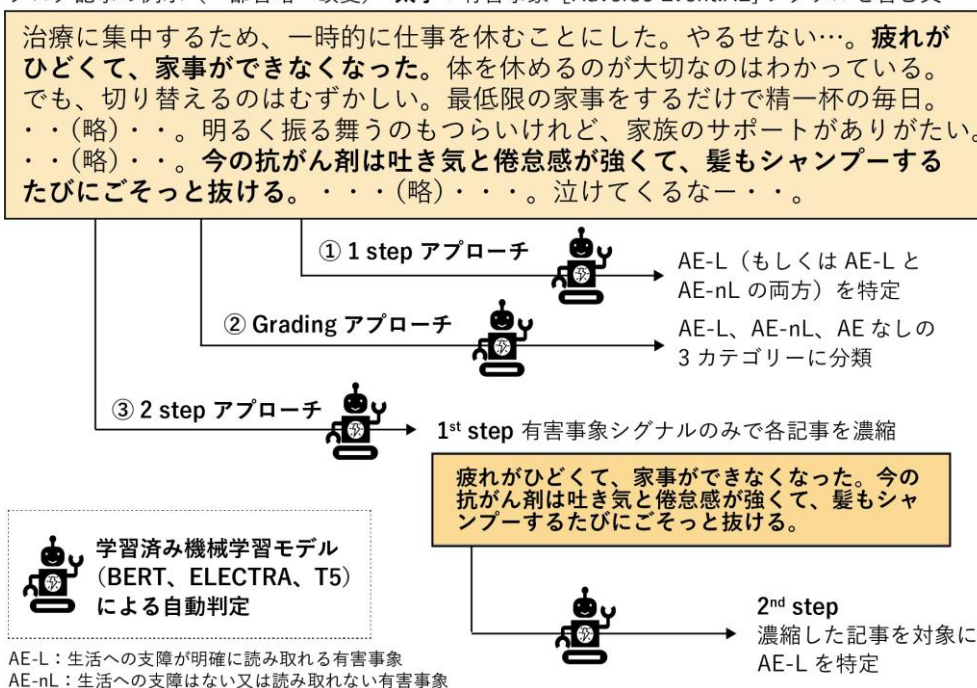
治療に集中するため、一時的に仕事を休むことにした。やるせない…。疲れがひどくて、家事ができなくなった。体を休めるのが大切なのはわかっている。でも、切り替えるのはむずかしい。最低限の家事をするだけで精一杯の毎日。・・(略)・・。明るく振る舞うのもつらいけれど、家族のサポートがありがたい。・・(略)・・。今の抗がん剤は吐き気と倦怠感が強くて、髪もシャンプーするたびにごそっと抜ける。・・・(略)・・・。泣けてくるなー・・。

① 1 step アプローチ

AE-L（もしくは AE-L と AE-nL の両方）を特定

② Grading アプローチ

AE-L、AE-nL、AE なしの 3 カテゴリーに分類

③ 2 step アプローチ

1$^{st}$ step 有害事象シグナルのみで各記事を濃縮

疲れがひどくて、家事ができなくなった。今の抗がん剤は吐き気と倦怠感が強くて、髪もシャンプーするたびにごそっと抜ける。

学習済み機械学習モデル（BERT、ELECTRA、T5）による自動判定

2$^{nd}$ step
濃縮した記事を対象に AE-L を特定

AE-L：生活への支障が明確に読み取れる有害事象
AE-nL：生活への支障はない又は読み取れない有害事象